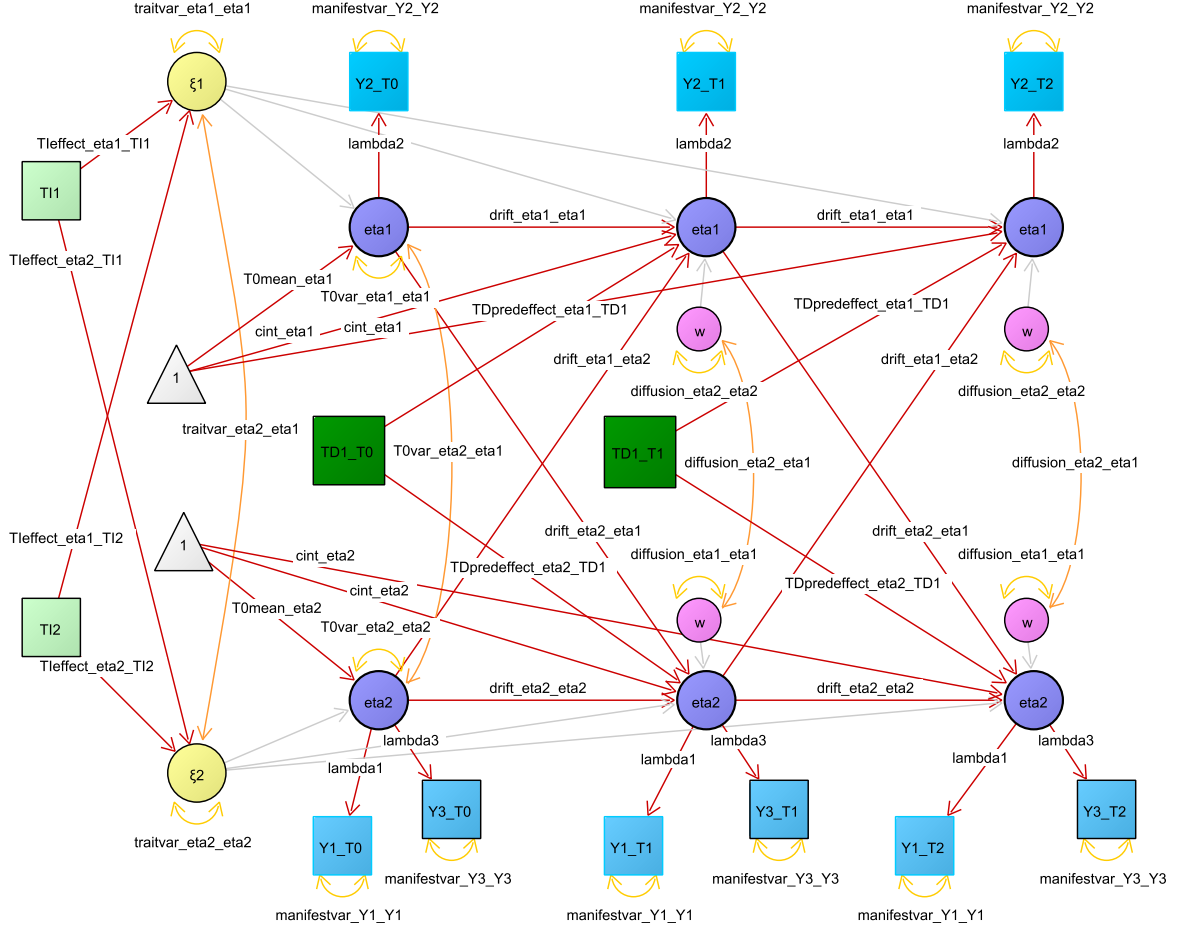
traitvar_eta1_eta1
manifestvar_Y2_Y2
manifestvar_Y2_Y2
manifestvar_Y2_Y2

ξ1
Y2_T0
Y2_T1
Y2_T2

TIeffect_eta1_TI1
lambda2
lambda2
lambda2

TI1

drift_eta1_eta1
drift_eta1_eta1

eta1
eta1
eta1

TIeffect_eta2_TI1

T0mean_eta1
T0var_eta1_eta1
TDpredeffect_eta1_TD1
TDpredeffect_eta1_TD1

cint_eta1
cint_eta1

w
w

drift_eta1_eta2
drift_eta1_eta2

1

diffusion_eta2_eta2
diffusion_eta2_eta2

traitvar_eta2_eta1
T0var_eta2_eta1

TD1_T0
TD1_T1

diffusion_eta2_eta1
diffusion_eta2_eta1

drift_eta2_eta1
drift_eta2_eta1

TIeffect_eta1_TI2

1

cint_eta2
diffusion_eta1_eta1
diffusion_eta1_eta1

TDpredeffect_eta2_TD1
TDpredeffect_eta2_TD1

cint_eta2

TI2
T0mean_eta2

w
w

T0var_eta2_eta2

TIeffect_eta2_TI2

drift_eta2_eta2
drift_eta2_eta2

eta2
eta2
eta2

lambda3
lambda3
lambda3

ξ2

lambda1
lambda1
lambda1

Y3_T0
Y3_T1
Y3_T2

Y1_T0
Y1_T1
Y1_T2

traitvar_eta2_eta2

manifestvar_Y3_Y3
manifestvar_Y3_Y3
manifestvar_Y3_Y3

manifestvar_Y1_Y1
manifestvar_Y1_Y1
manifestvar_Y1_Y1